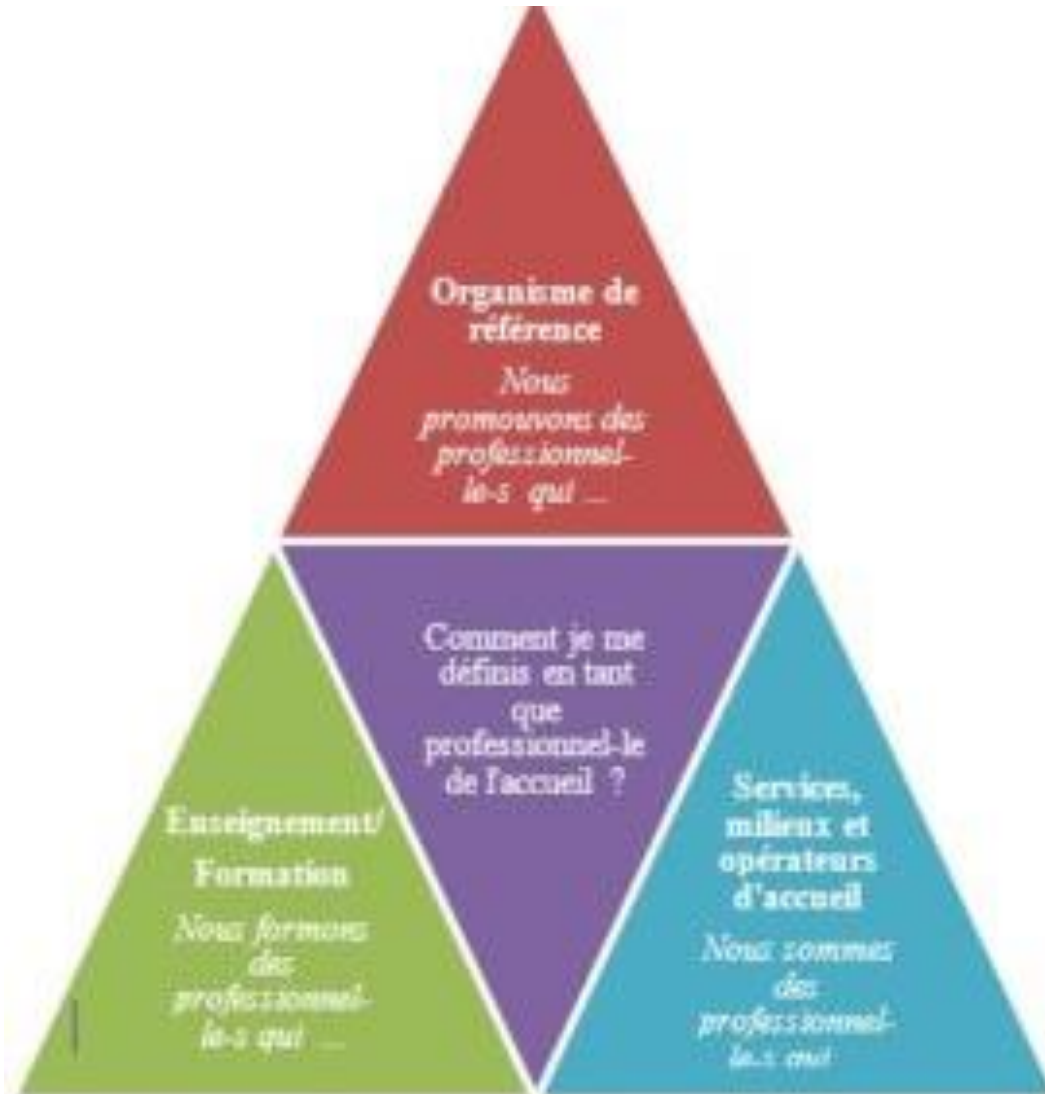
Organisme de référence

Nous promouvons des professionnel-le-s qui ...

Comment je me définis en tant que professionnel-le de l'accueil ?

Enseignement/ Formation

Nous formons des professionnel-le-s qui ...

Services, milieux et opérateurs d'accueil

Nous sommes des professionnel-le-s qui